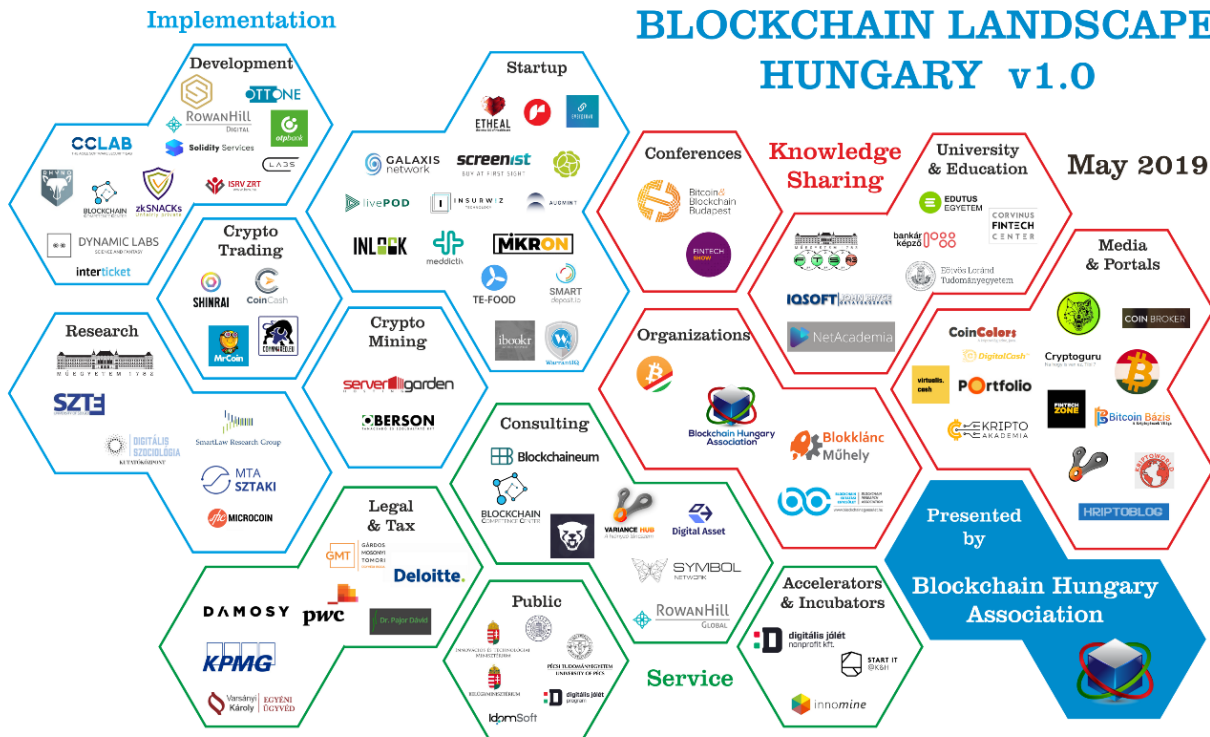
Implementation

BLOCKCHAIN LANDSCAPE HUNGARY v1.0

May 2019

Development
ROWANHILL DIGITAL
OTTONE
otpbank
Solidity Services
LABS
ISRV ZRT
CCLAB
BLOCKCHAIN
zkSNACKs
DYNAMIC LABS
interticket

Startup
ETHEAL
GALAXIS network
screenist
livePOD
INSURWIZ
INLOCK
meddictiv
MKRON
TE-FOOD
SMART deposit
ibookr

Crypto Trading
SHINRAI
CoinCash
MrCoin

Research
MŰEGYETEM 1782
SZTE
DIGITÁLIS SZOCIOLÓGIA
SmartLaw Research Group
MTA SZTAKI
MICROCOIN

Crypto Mining
servergarden
BERSON

Conferences
Bitcoin & Blockchain Budapest
FINTECH SHOW

Knowledge Sharing

University & Education
EDUTUS EGYETEM
CORVINUS FINTECH CENTER
bankárképző
IQSOFT
NetAcademia
Eötvös Loránd Tudományegyetem

Media & Portals
COIN BROKER
Cryptoguru
CoinColors
DigitalCash
virtualis.cash
Portfolio
KRIPTO AKADÉMIA
FINTECH ZONE
Bitcoin Bázis
KRIPTOBLOG

Organizations
Blockchain Hungary Association
Blokklánc Műhely

Consulting
Blockchaineum
BLOCKCHAIN COMPETENCE CENTER
VARIANCE HUB
Digital Asset
SYMBOL NETWORK
ROWANHILL GLOBAL

Legal & Tax
GMT
Deloitte.
DAMOSY
pwc
Dr. Pajor Dávid
KPMG
Varsányi Károly EGYÉNI ÜGYVÉD

Public
PÉCSI TUDOMÁNYEGYETEM UNIVERSITY OF PÉCS
digitális jólét program
IdomSoft

Service

Accelerators & Incubators
digitális jólét nonprofit kft.
START IT @KSH
innomine

Presented by
Blockchain Hungary Association